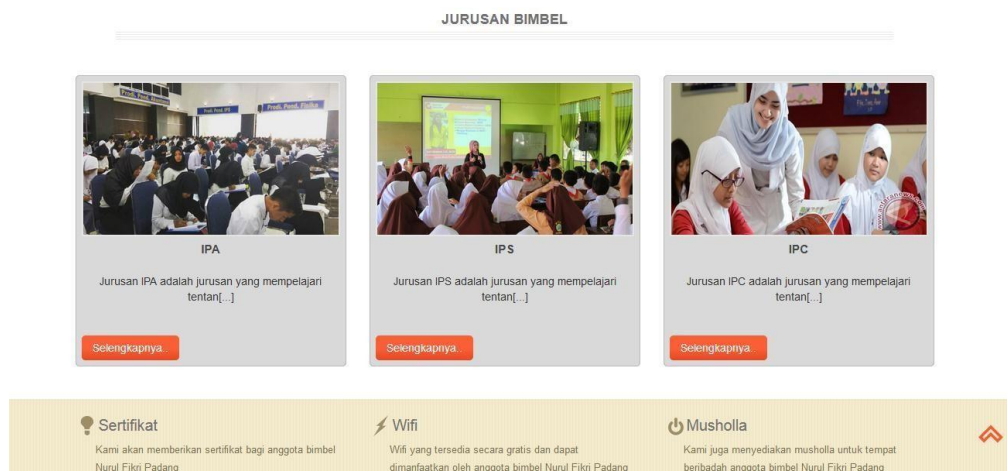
JURUSAN BIMBEL

Prodi. Pend. IPA Prodi. Pend. Fisika

IPA

Jurusan IPA adalah jurusan yang mempelajari tentan[...]

Selengkapnya..

IPS

Jurusan IPS adalah jurusan yang mempelajari tentan[...]

Selengkapnya..

IPC

Jurusan IPC adalah jurusan yang mempelajari tentan[...]

Selengkapnya..

Sertifikat

Kami akan memberikan sertifikat bagi anggota bimbel Nurul Fikri Padang

Wifi

Wifi yang tersedia secara gratis dan dapat dimanfaatkan oleh anggota bimbel Nurul Fikri Padang

Musholla

Kami juga menyediakan musholla untuk tempat beribadah anggota bimbel Nurul Fikri Padang